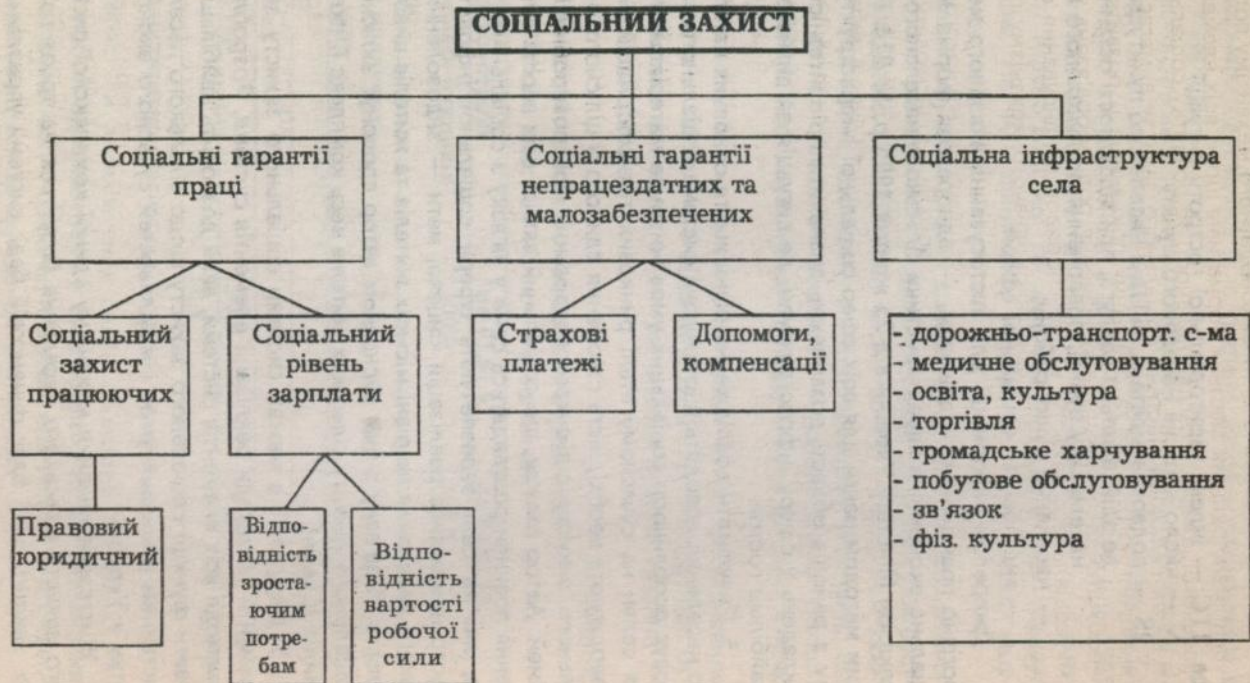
СОЦІАЛЬНИЙ ЗАХИСТ

Соціальні гарантії праці

Соціальні гарантії непрацездатних та малозабезпечених

Соціальна інфраструктура села

Соціальний захист працюючих

Соціальний рівень зарплати

Страхові платежі

Допомоги, компенсації

- дорожньо-транспорт. с-ма
- медичне обслуговування
- освіта, культура
- торгівля
- громадське харчування
- побутове обслуговування
- зв'язок
- фіз. культура

Правовий юридичний

Відповідність зростаючим потребам

Відповідність вартості робочої сили